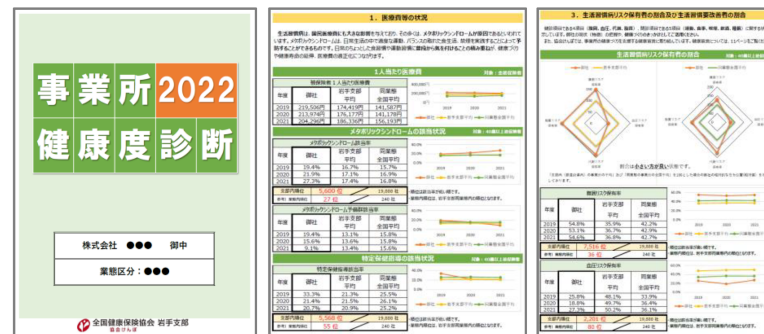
事業所 2022
健康度診断

株式会社 ●●● 御中

業態区分：●●●

全国健康保険協会 岩手支部

1．医療費等の状況

1人当たり医療費

| 年度 | 御社 | 岩手支部平均 | 同業態全国平均 |
|---|---|---|---|
| 2019 | 219,506円 | 174,419円 | 141,587円 |
| 2020 | 213,974円 | 176,177円 | 141,178円 |
| 2021 | 204,296円 | 186,336円 | 156,193円 |

メタボリックシンドロームの該当状況

| 年度 | 御社 | 岩手支部平均 | 同業態全国平均 |
|---|---|---|---|
| 2019 | 19.4% | 16.7% | 15.7% |
| 2020 | 21.9% | 17.1% | 16.9% |
| 2021 | 27.2% | 17.4% | 15.3% |

| 年度 | 御社 | 岩手支部平均 | 同業態全国平均 |
|---|---|---|---|
| 2019 | 19.4% | 13.1% | 15.7% |
| 2020 | 15.6% | 13.6% | 15.9% |
| 2021 | 9.1% | 13.4% | 15.6% |

特定保健指導の該当状況

| 年度 | 御社 | 岩手支部平均 | 同業態全国平均 |
|---|---|---|---|
| 2019 | 19.4% | 21.3% | 25.1% |
| 2020 | 21.9% | 21.4% | 25.6% |
| 2021 | 27.2% | 20.7% | 26.1% |

3．生活習慣病リスク保有者の割合及び生活習慣要改善者の割合

生活習慣病リスク保有者の割合

血圧リスク保有率

| 年度 | 御社 | 岩手支部平均 | 同業態全国平均 |
|---|---|---|---|
| 2019 | 54.8% | 35.9% | 42.2% |
| 2020 | 53.1% | 36.7% | 42.9% |
| 2021 | 54.6% | 36.8% | 42.7% |

脂質リスク保有率

| 年度 | 御社 | 岩手支部平均 | 同業態全国平均 |
|---|---|---|---|
| 2019 | 25.8% | 48.1% | 53.9% |
| 2020 | 34.4% | 49.7% | 56.4% |
| 2021 | 27.3% | 50.2% | 58.1% |